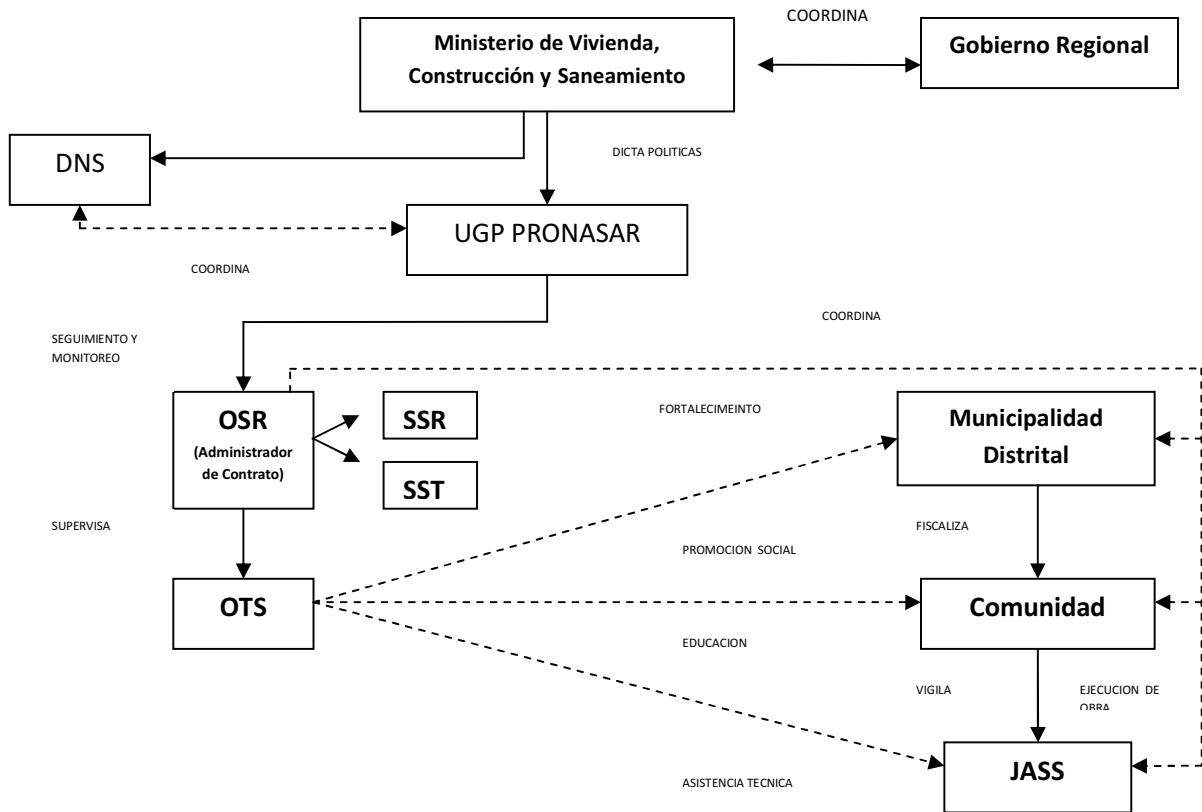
COORDINA

Ministerio de Vivienda, Construcción y Saneamiento

Gobierno Regional

DNS

DICTA POLITICAS

UGP PRONASAR

COORDINA

SEGUIMIENTO Y MONITOREO

COORDINA

OSR (Administrador de Contrato)

SSR

SST

FORTALECIMEINTO

Municipalidad Distrital

SUPERVISA

FISCALIZA

PROMOCION SOCIAL

OTS

Comunidad

EDUCACION

VIGILA

EJECUCION DE OBRA

JASS

ASISTENCIA TECNICA